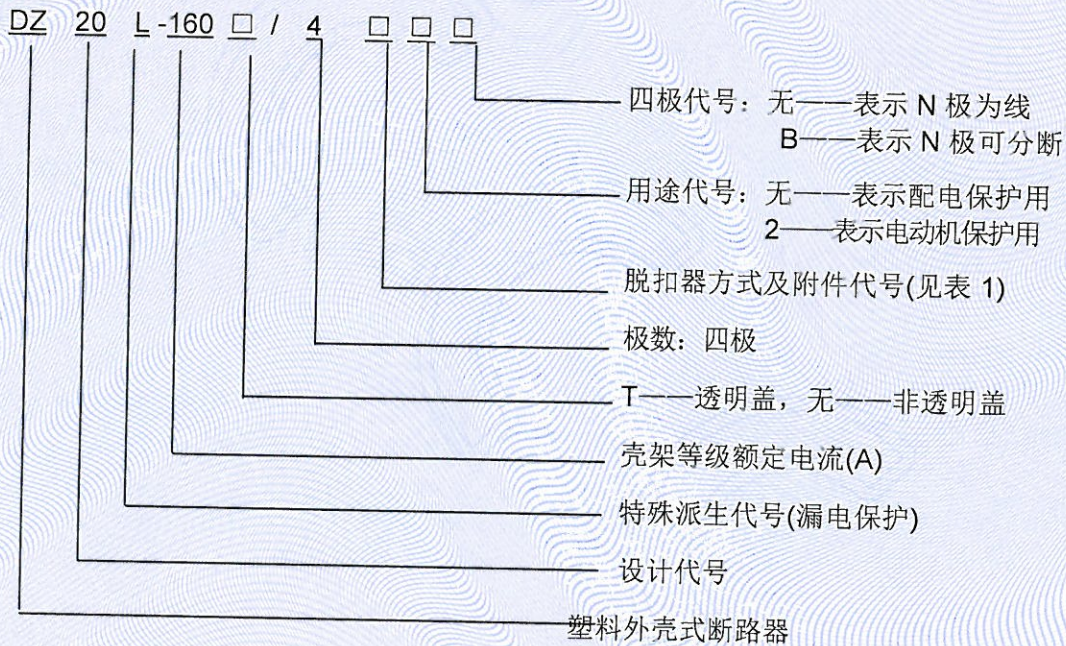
DZ 20 L -160 □ / 4 □ □ □

四极代号：无——表示 N 极为线
B——表示 N 极可分断

用途代号：无——表示配电保护用
2——表示电动机保护用

脱扣器方式及附件代号(见表 1)

极数：四极

T——透明盖，无——非透明盖

壳架等级额定电流(A)

特殊派生代号(漏电保护)

设计代号

塑料外壳式断路器